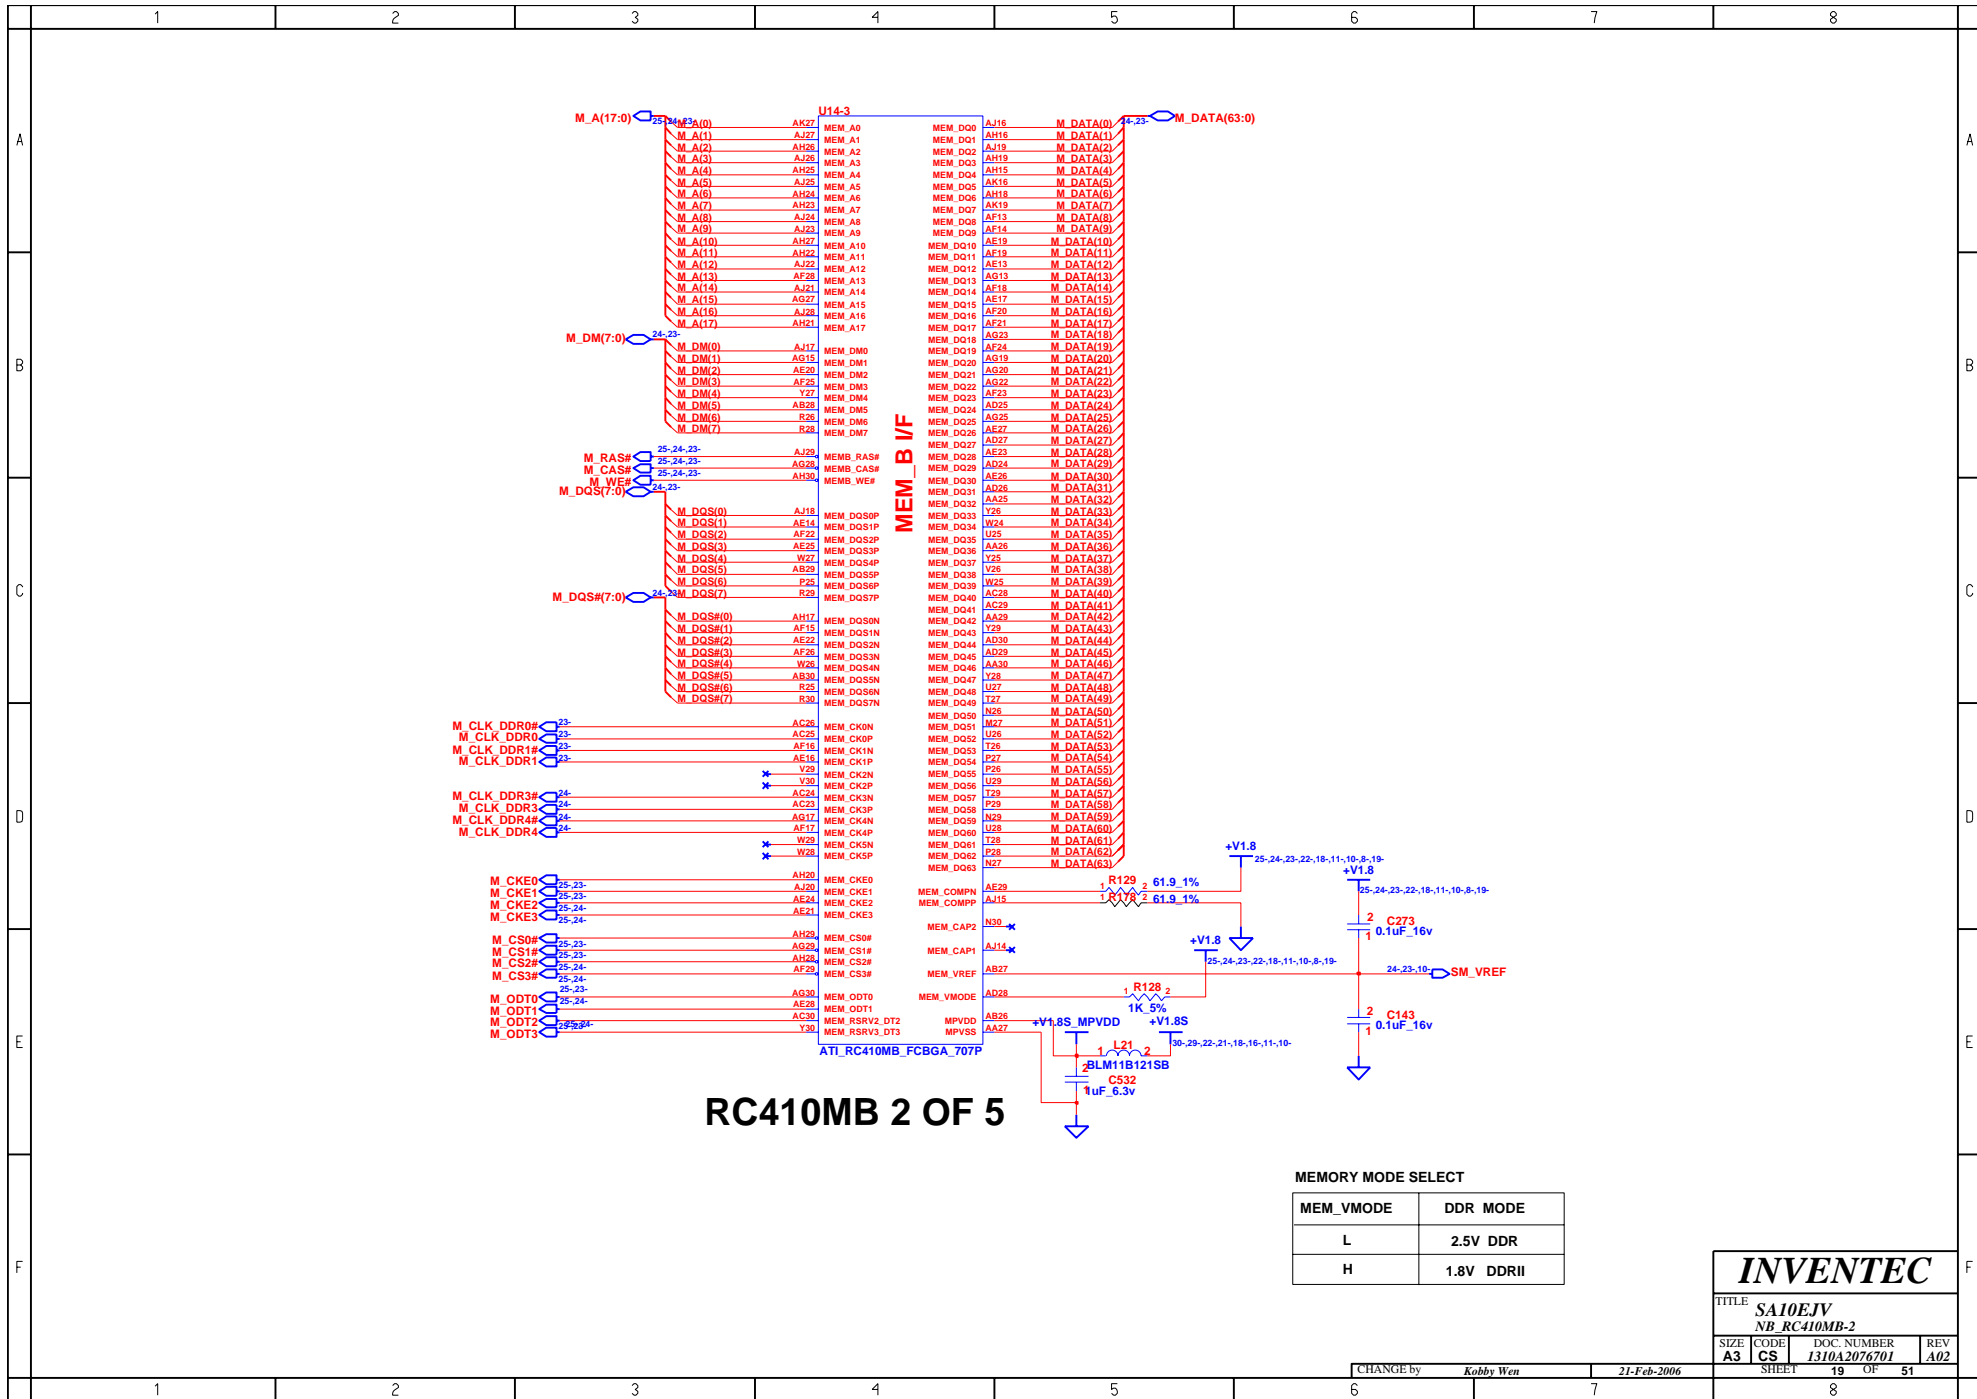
1 2 3 4 5 6 7 8

A B C D E F

U14-3

M_A(17:0) 25-24-23-

M_A(0) AK27 MEM_A0
M_A(1) AJ27 MEM_A1
M_A(2) AH26 MEM_A2
M_A(3) AJ26 MEM_A3
M_A(4) AH25 MEM_A4
M_A(5) AJ25 MEM_A5
M_A(6) AH24 MEM_A6
M_A(7) AH23 MEM_A7
M_A(8) AJ24 MEM_A8
M_A(9) AJ23 MEM_A9
M_A(10) AH27 MEM_A10
M_A(11) AH22 MEM_A11
M_A(12) AJ22 MEM_A12
M_A(13) AF28 MEM_A13
M_A(14) AJ21 MEM_A14
M_A(15) AG27 MEM_A15
M_A(16) AJ28 MEM_A16
M_A(17) AH21 MEM_A17

M_DM(7:0) 24-23-
M_DM(0) AJ17 MEM_DM0
M_DM(1) AG15 MEM_DM1
M_DM(2) AE20 MEM_DM2
M_DM(3) AF25 MEM_DM3
M_DM(4) Y27 MEM_DM4
M_DM(5) AB28 MEM_DM5
M_DM(6) R26 MEM_DM6
M_DM(7) R28 MEM_DM7

M_RAS# 25-24-23- AJ29 MEMB_RAS#
M_CAS# 25-24-23- AG28 MEMB_CAS#
M_WE# 25-24-23- AH30 MEMB_WE#
M_DQS(7:0) 24-23-
M_DQS(0) AJ18 MEM_DQS0P
M_DQS(1) AE14 MEM_DQS1P
M_DQS(2) AF22 MEM_DQS2P
M_DQS(3) AE25 MEM_DQS3P
M_DQS(4) W27 MEM_DQS4P
M_DQS(5) AB29 MEM_DQS5P
M_DQS(6) P25 MEM_DQS6P
M_DQS(7) R29 MEM_DQS7P

M_DQS#(7:0) 24-23-
M_DQS#(0) AH17 MEM_DQS0N
M_DQS#(1) AF15 MEM_DQS1N
M_DQS#(2) AE22 MEM_DQS2N
M_DQS#(3) AF26 MEM_DQS3N
M_DQS#(4) W26 MEM_DQS4N
M_DQS#(5) AB30 MEM_DQS5N
M_DQS#(6) R25 MEM_DQS6N
M_DQS#(7) R30 MEM_DQS7N

M_CLK_DDR0# 23- AC26 MEM_CK0N
M_CLK_DDR0 23- AC25 MEM_CK0P
M_CLK_DDR1# 23- AF16 MEM_CK1N
M_CLK_DDR1 23- AE16 MEM_CK1P
V29 MEM_CK2N
V30 MEM_CK2P
M_CLK_DDR3# 24- AC24 MEM_CK3N
M_CLK_DDR3 24- AC23 MEM_CK3P
M_CLK_DDR4# 24- AG17 MEM_CK4N
M_CLK_DDR4 24- AF17 MEM_CK4P
W29 MEM_CK5N
W28 MEM_CK5P

M_CKE0 25-23- AH20 MEM_CKE0
M_CKE1 25-23- AJ20 MEM_CKE1
M_CKE2 25-24- AE24 MEM_CKE2
M_CKE3 25-24- AE21 MEM_CKE3

M_CS0# 25-23- AH29 MEM_CS0#
M_CS1# 25-23- AG29 MEM_CS1#
M_CS2# 25-24- AH28 MEM_CS2#
M_CS3# 25-24- AF29 MEM_CS3#

M_ODT0 25-23- AG30 MEM_ODT0
M_ODT1 25-24- AE28 MEM_ODT1
M_ODT2 25-23- AC30 MEM_RSRV2_DT2
M_ODT3 25-24- Y30 MEM_RSRV3_DT3

MEM_B I/F

MEM_DQ0 AJ16 M_DATA(0)
MEM_DQ1 AH16 M_DATA(1)
MEM_DQ2 AJ19 M_DATA(2)
MEM_DQ3 AH19 M_DATA(3)
MEM_DQ4 AH15 M_DATA(4)
MEM_DQ5 AK16 M_DATA(5)
MEM_DQ6 AH18 M_DATA(6)
MEM_DQ7 AK19 M_DATA(7)
MEM_DQ8 AF13 M_DATA(8)
MEM_DQ9 AF14 M_DATA(9)
MEM_DQ10 AE19 M_DATA(10)
MEM_DQ11 AF19 M_DATA(11)
MEM_DQ12 AE13 M_DATA(12)
MEM_DQ13 AG13 M_DATA(13)
MEM_DQ14 AF18 M_DATA(14)
MEM_DQ15 AE17 M_DATA(15)
MEM_DQ16 AF20 M_DATA(16)
MEM_DQ17 AF21 M_DATA(17)
MEM_DQ18 AG23 M_DATA(18)
MEM_DQ19 AF24 M_DATA(19)
MEM_DQ20 AG19 M_DATA(20)
MEM_DQ21 AG20 M_DATA(21)
MEM_DQ22 AG22 M_DATA(22)
MEM_DQ23 AF23 M_DATA(23)
MEM_DQ24 AD25 M_DATA(24)
MEM_DQ25 AG25 M_DATA(25)
MEM_DQ26 AE27 M_DATA(26)
MEM_DQ27 AD27 M_DATA(27)
MEM_DQ28 AE23 M_DATA(28)
MEM_DQ29 AD24 M_DATA(29)
MEM_DQ30 AE26 M_DATA(30)
MEM_DQ31 AD26 M_DATA(31)
MEM_DQ32 AA25 M_DATA(32)
MEM_DQ33 Y26 M_DATA(33)
MEM_DQ34 W24 M_DATA(34)
MEM_DQ35 U25 M_DATA(35)
MEM_DQ36 AA26 M_DATA(36)
MEM_DQ37 Y25 M_DATA(37)
MEM_DQ38 V26 M_DATA(38)
MEM_DQ39 W25 M_DATA(39)
MEM_DQ40 AC28 M_DATA(40)
MEM_DQ41 AC29 M_DATA(41)
MEM_DQ42 AA29 M_DATA(42)
MEM_DQ43 Y29 M_DATA(43)
MEM_DQ44 AD30 M_DATA(44)
MEM_DQ45 AD29 M_DATA(45)
MEM_DQ46 AA30 M_DATA(46)
MEM_DQ47 Y28 M_DATA(47)
MEM_DQ48 U27 M_DATA(48)
MEM_DQ49 T27 M_DATA(49)
MEM_DQ50 N26 M_DATA(50)
MEM_DQ51 M27 M_DATA(51)
MEM_DQ52 U26 M_DATA(52)
MEM_DQ53 T26 M_DATA(53)
MEM_DQ54 P27 M_DATA(54)
MEM_DQ55 P26 M_DATA(55)
MEM_DQ56 U29 M_DATA(56)
MEM_DQ57 T29 M_DATA(57)
MEM_DQ58 P29 M_DATA(58)
MEM_DQ59 N29 M_DATA(59)
MEM_DQ60 U28 M_DATA(60)
MEM_DQ61 T28 M_DATA(61)
MEM_DQ62 P28 M_DATA(62)
MEM_DQ63 N27 M_DATA(63)

24-23- M_DATA(63:0)

MEM_COMPN AE29
MEM_COMPP AJ15
MEM_CAP2 N30
MEM_CAP1 AJ14
MEM_VREF AB27
MEM_VMODE AD28
MPVDD AB26
MPVSS AA27

ATI_RC410MB_FCBGA_707P

+V1.8 25-,24-,23-,22-,18-,11-,10-,8-,19-
R129 61.9_1%
R178 61.9_1%
+V1.8 25-,24-,23-,22-,18-,11-,10-,8-,19-
C273 0.1uF_16v
+V1.8 25-,24-,23-,22-,18-,11-,10-,8-,19-
24-,23-,10- SM_VREF
R128 1K_5%
C143 0.1uF_16v
+V1.8S_MPVDD +V1.8S 30-,29-,22-,21-,18-,16-,11-,10-
L21 BLM11B121SB
C532 1uF_6.3v

RC410MB 2 OF 5

MEMORY MODE SELECT

| MEM_VMODE | DDR MODE |
|---|---|
| L | 2.5V DDR |
| H | 1.8V DDRII |

INVENTEC
TITLE SA10EJV
NB_RC410MB-2
SIZE A3 CODE CS DOC. NUMBER 1310A2076701 REV A02
CHANGE by Kobby Wen 21-Feb-2006 SHEET 19 OF 51